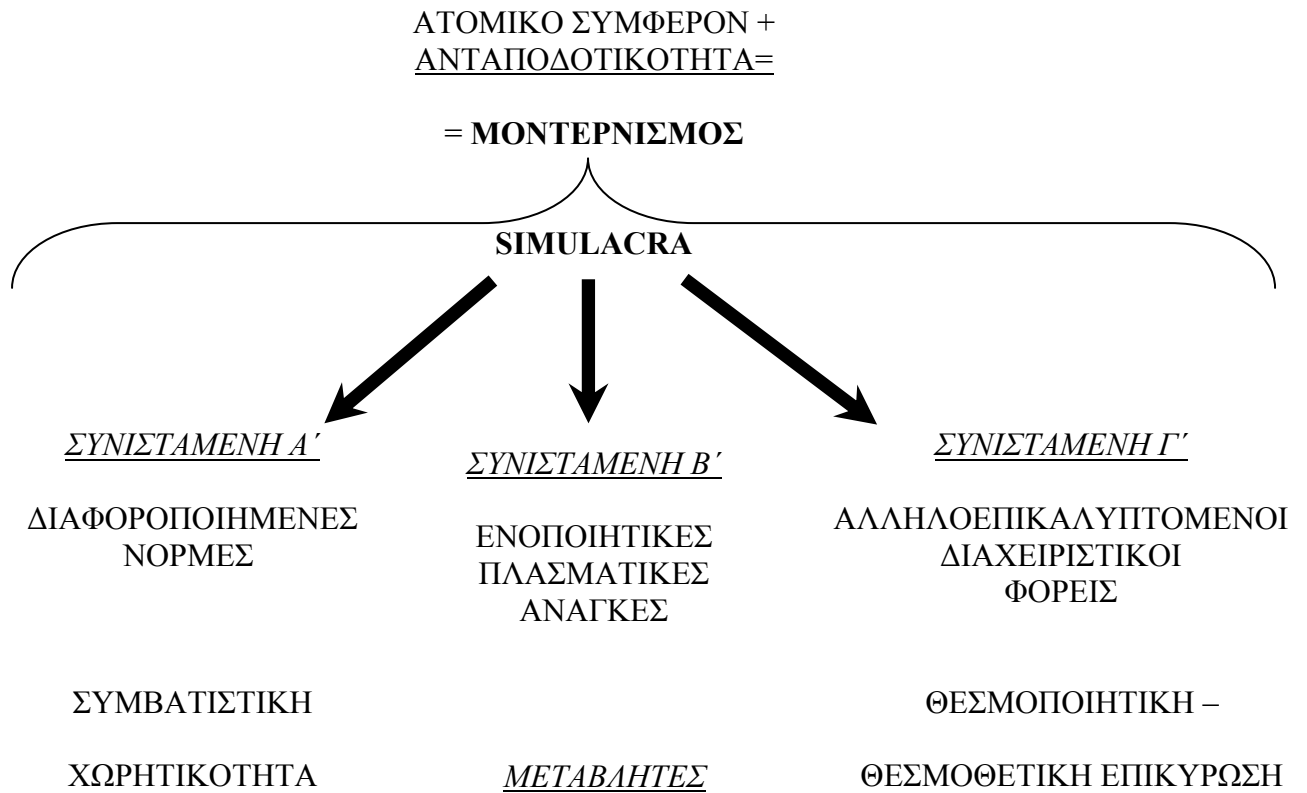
ΑΤΟΜΙΚΟ ΣΥΜΦΕΡΟΝ +
ΑΝΤΑΠΟΔΟΤΙΚΟΤΗΤΑ=

= **ΜΟΝΤΕΡΝΙΣΜΟΣ**

**SIMULACRA**

ΣΥΝΙΣΤΑΜΕΝΗ Α΄

ΔΙΑΦΟΡΟΠΟΙΗΜΕΝΕΣ ΝΟΡΜΕΣ

ΣΥΝΙΣΤΑΜΕΝΗ Β΄

ΕΝΟΠΟΙΗΤΙΚΕΣ ΠΛΑΣΜΑΤΙΚΕΣ ΑΝΑΓΚΕΣ

ΣΥΝΙΣΤΑΜΕΝΗ Γ΄

ΑΛΛΗΛΟΕΠΙΚΑΛΥΠΤΟΜΕΝΟΙ ΔΙΑΧΕΙΡΙΣΤΙΚΟΙ ΦΟΡΕΙΣ

ΣΥΜΒΑΤΙΣΤΙΚΗ

ΘΕΣΜΟΠΟΙΗΤΙΚΗ –

ΧΩΡΗΤΙΚΟΤΗΤΑ

ΜΕΤΑΒΛΗΤΕΣ

ΘΕΣΜΟΘΕΤΙΚΗ ΕΠΙΚΥΡΩΣΗ